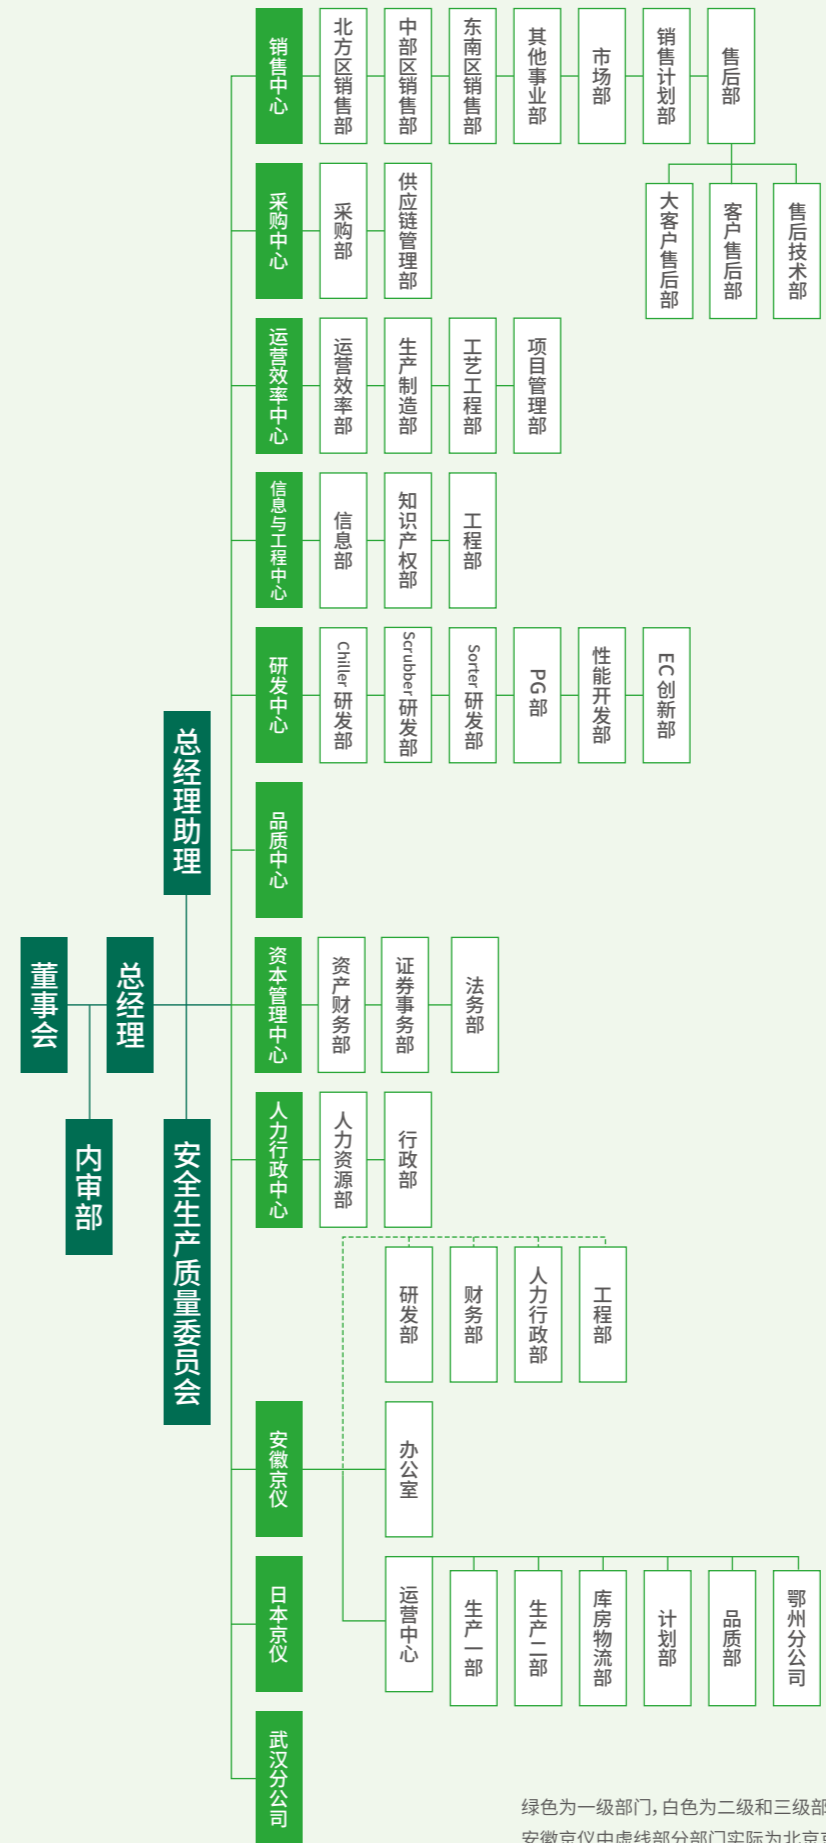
董事会

总经理

内审部

总经理助理

安全生产质量委员会

销售中心
北方区销售部
中部区销售部
东南区销售部
其他事业部
市场部
销售计划部
售后部
大客户售后部
客户售后部
售后技术部

采购中心
采购部
供应链管理部

运营效率中心
运营效率部
生产制造部
工艺工程部
项目管理部

信息与工程中心
信息部
知识产权部
工程部

研发中心
Chiller 研发部
Scrubber 研发部
Sorter 研发部
PG 部
性能开发部
EC 创新部

品质中心

资本管理中心
资产财务部
证券事务部
法务部

人力行政中心
人力资源部
行政部

研发部
财务部
人力行政部
工程部

安徽京仪
办公室

日本京仪
运营中心
生产一部
生产二部
库房物流部
计划部
品质部
鄂州分公司

武汉分公司

绿色为一级部门，白色为二级和三级部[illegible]
安徽京仪中虚线部分部门实际为北京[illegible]